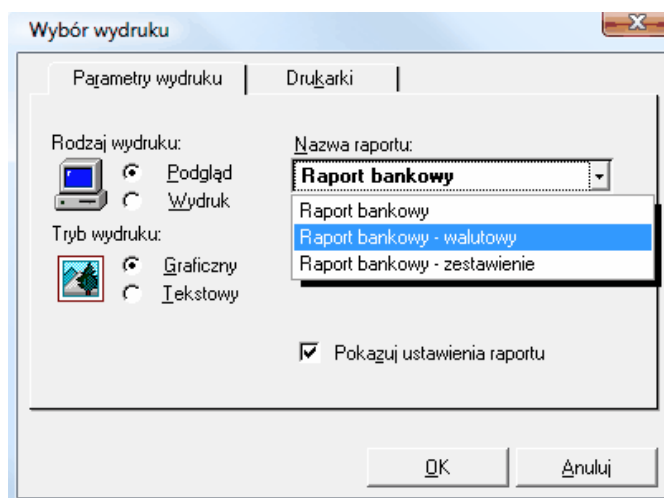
Wybór wydruku

Parametry wydruku | Drukarki

Rodzaj wydruku:
Podgląd
Wydruk

Tryb wydruku:
Graficzny
Tekstowy

Nazwa raportu:
Raport bankowy
Raport bankowy
Raport bankowy - walutowy
Raport bankowy - zestawienie

Pokazuj ustawienia raportu

OK
Anuluj